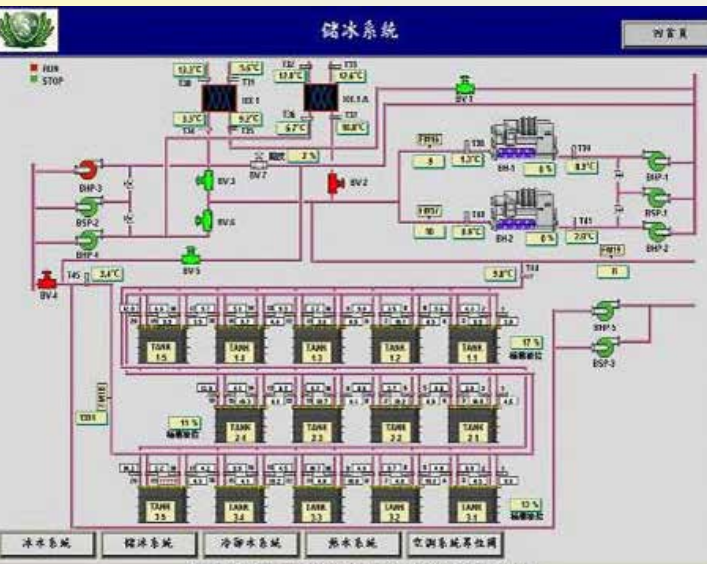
儲冰系統

回首頁

RUN
STOP

13.3°C
T38
T11
5.6°C
HX 1
3.5°C
9.2°C
T36
T35
T32
17.9°C
T33
12.6°C
HX 1 A
T34
6.7°C
T37
10.8°C
BV 1
BV 7
開度
2 %
BV 3
BV 6
BV 2
BV 5
BV 4
BHP-3
BSP-2
BHP-4
T45
3.4°C
FM18
8
T39
5.3°C
T10
8.3°C
BH-1
0 %
BHP-1
BSP-1
FM17
10
T40
6.8°C
BH 2
0 %
T41
2.0°C
BHP-2
FM15
0
T44
9.8°C
BHP-5
BSP-3
TANK 1.5
TANK 1.4
TANK 1.3
TANK 1.2
TANK 1.1
17 %
儲冰比
TANK 2.4
TANK 2.3
TANK 2.2
TANK 2.1
11 %
儲冰比
TANK 3.5
TANK 3.4
TANK 3.3
TANK 3.2
TANK 3.1
10 %
儲冰比

冰水系統
儲冰系統
冷卻水系統
熱水系統
空調系統昇位圖